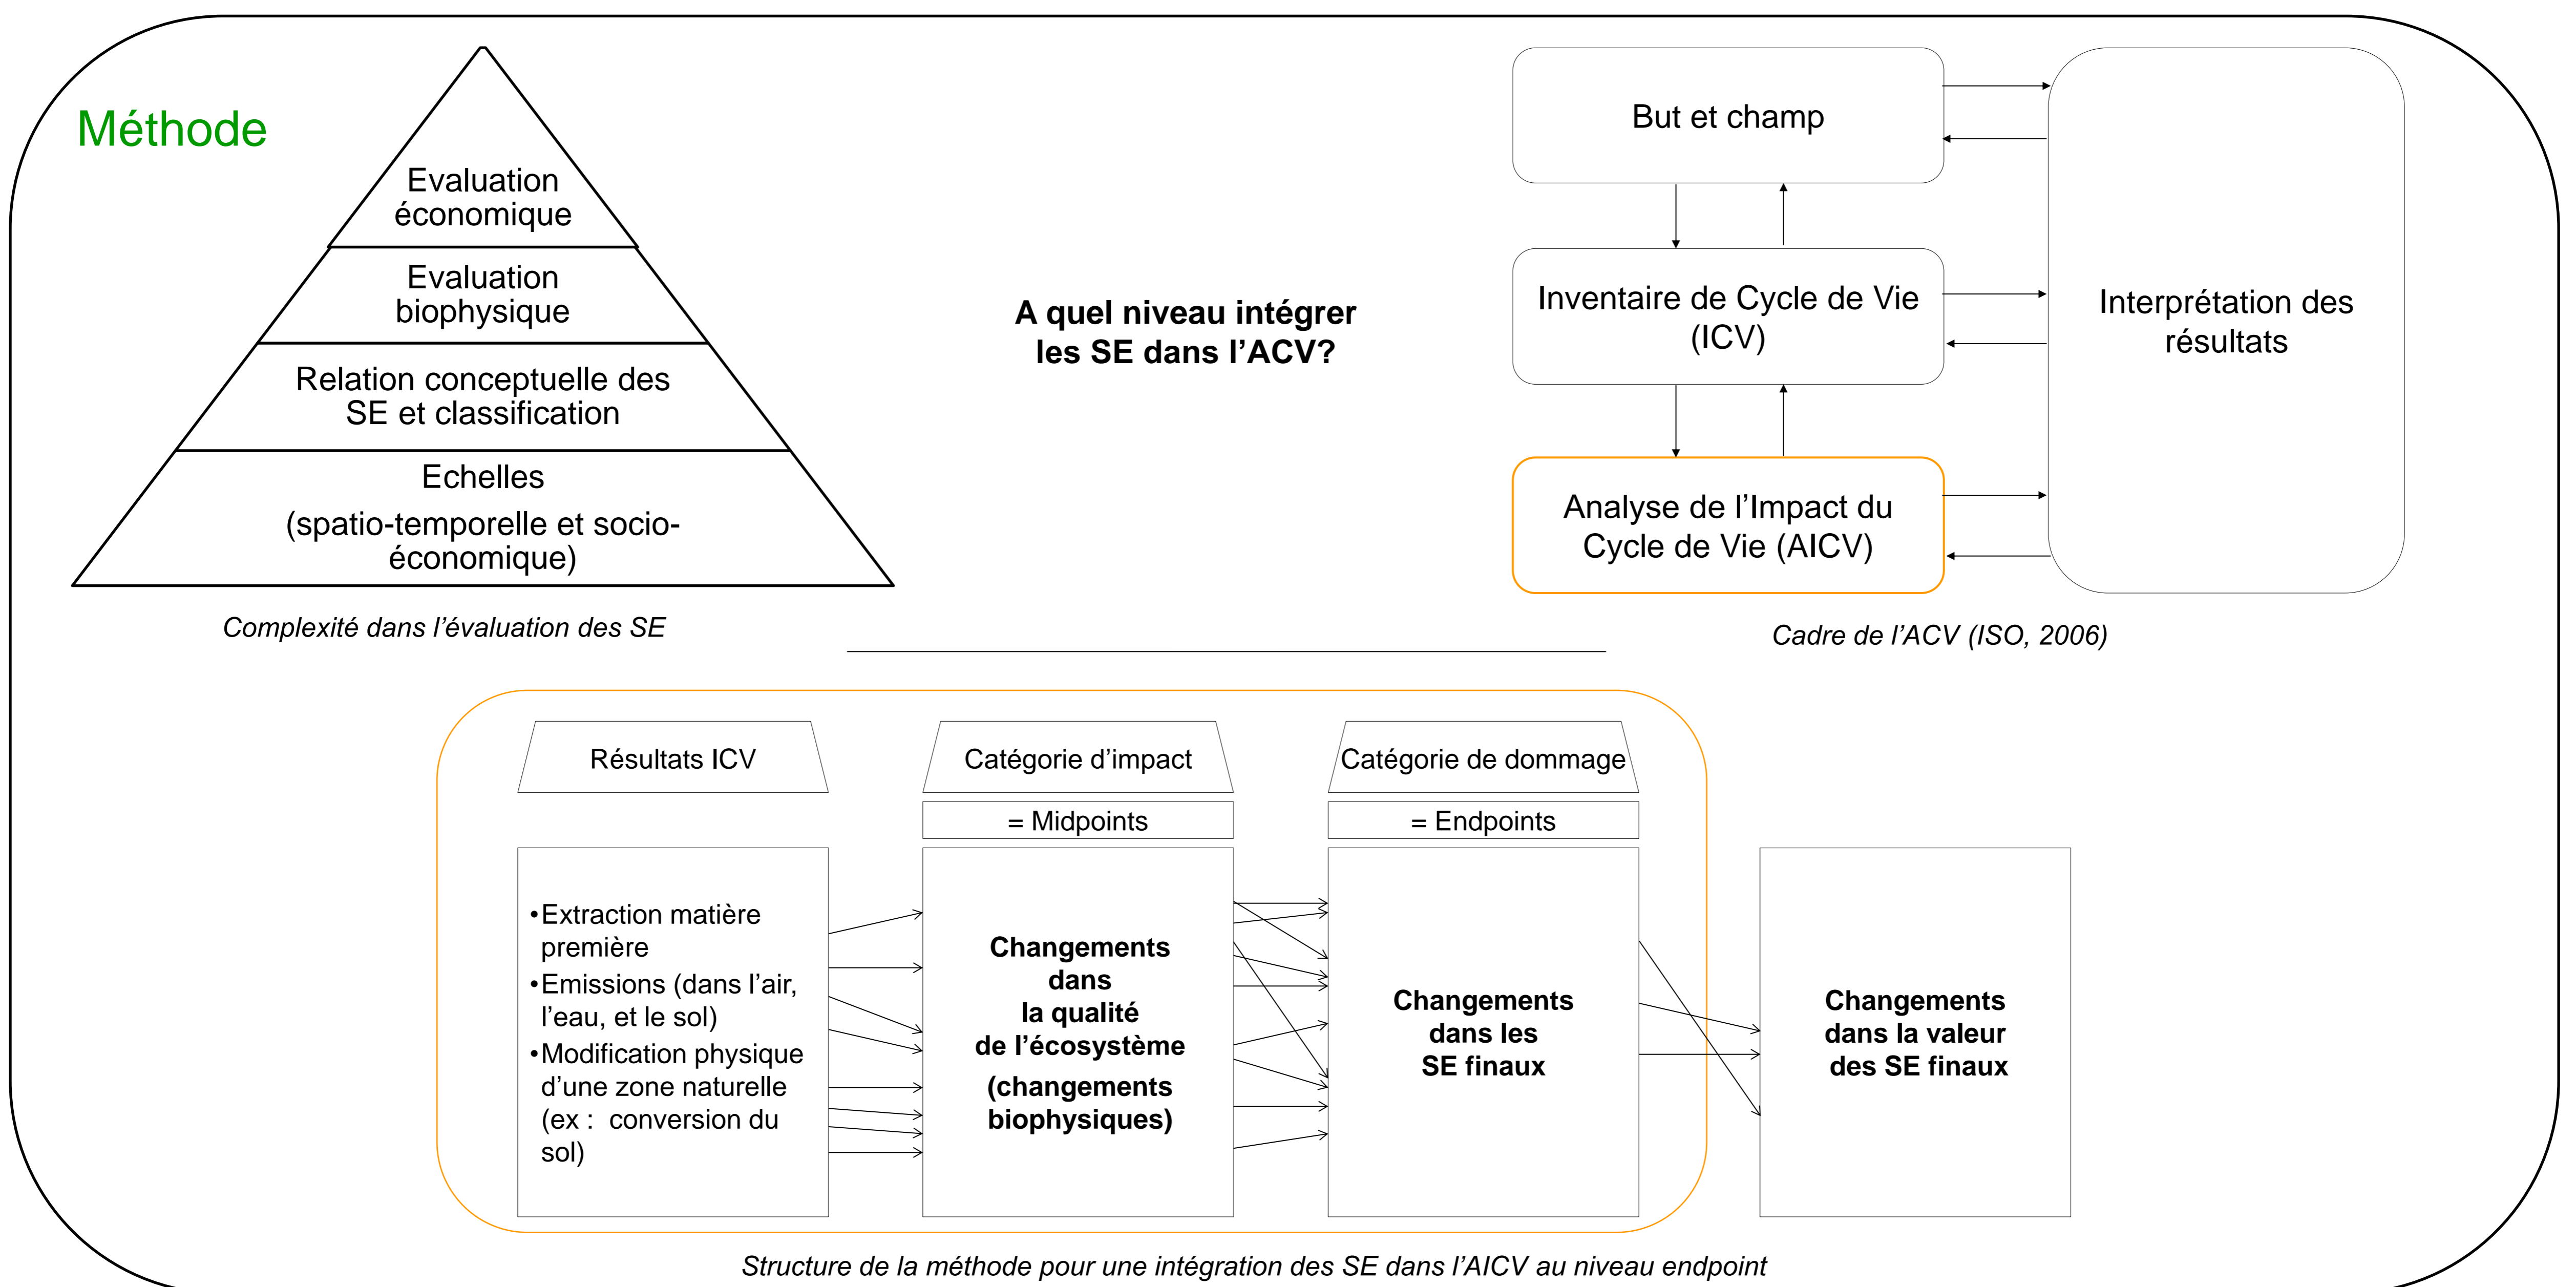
Méthode

Evaluation économique

Evaluation biophysique

Relation conceptuelle des SE et classification

Echelles
(spatio-temporelle et socio-économique)

Complexité dans l'évaluation des SE

A quel niveau intégrer les SE dans l'ACV?

But et champ

Inventaire de Cycle de Vie (ICV)

Analyse de l'Impact du Cycle de Vie (AICV)

Interprétation des résultats

Cadre de l'ACV (ISO, 2006)

Résultats ICV

Catégorie d'impact

= Midpoints

Catégorie de dommage

= Endpoints

•Extraction matière première
•Emissions (dans l'air, l'eau, et le sol)
•Modification physique d'une zone naturelle (ex : conversion du sol)

Changements dans la qualité de l'écosystème
(changements biophysiques)

Changements dans les SE finaux

Changements dans la valeur des SE finaux

Structure de la méthode pour une intégration des SE dans l'AICV au niveau endpoint